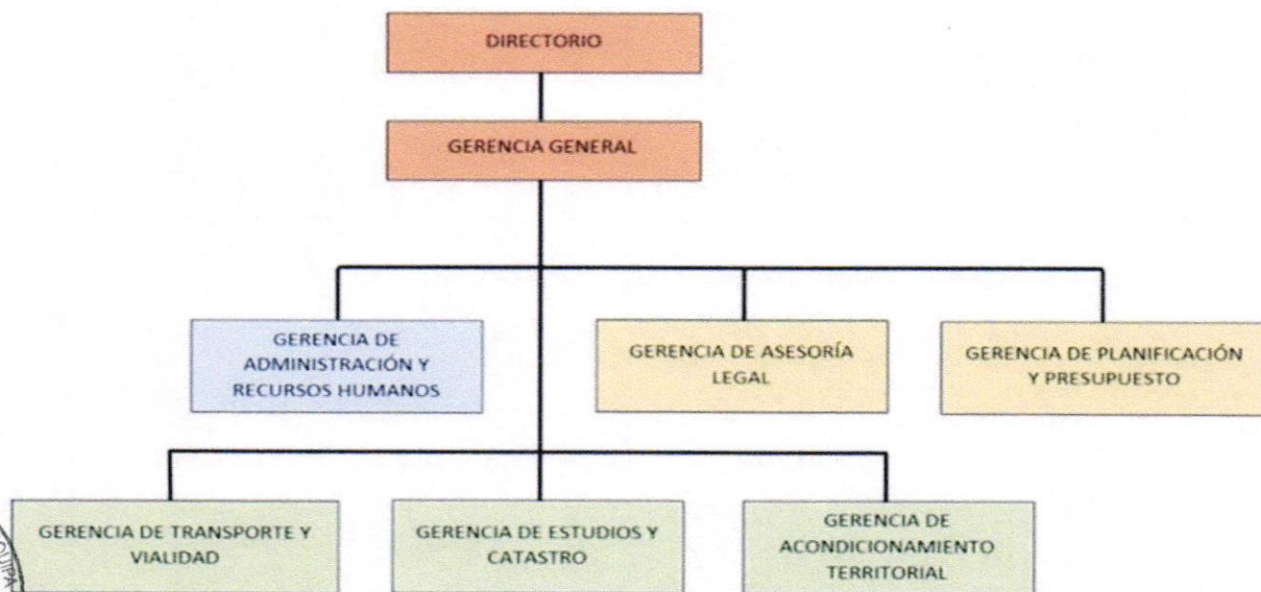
DIRECTORIO

GERENCIA GENERAL

GERENCIA DE ADMINISTRACIÓN Y RECURSOS HUMANOS

GERENCIA DE ASESORÍA LEGAL

GERENCIA DE PLANIFICACIÓN Y PRESUPUESTO

GERENCIA DE TRANSPORTE Y VIALIDAD

GERENCIA DE ESTUDIOS Y CATASTRO

GERENCIA DE ACONDICIONAMIENTO TERRITORIAL